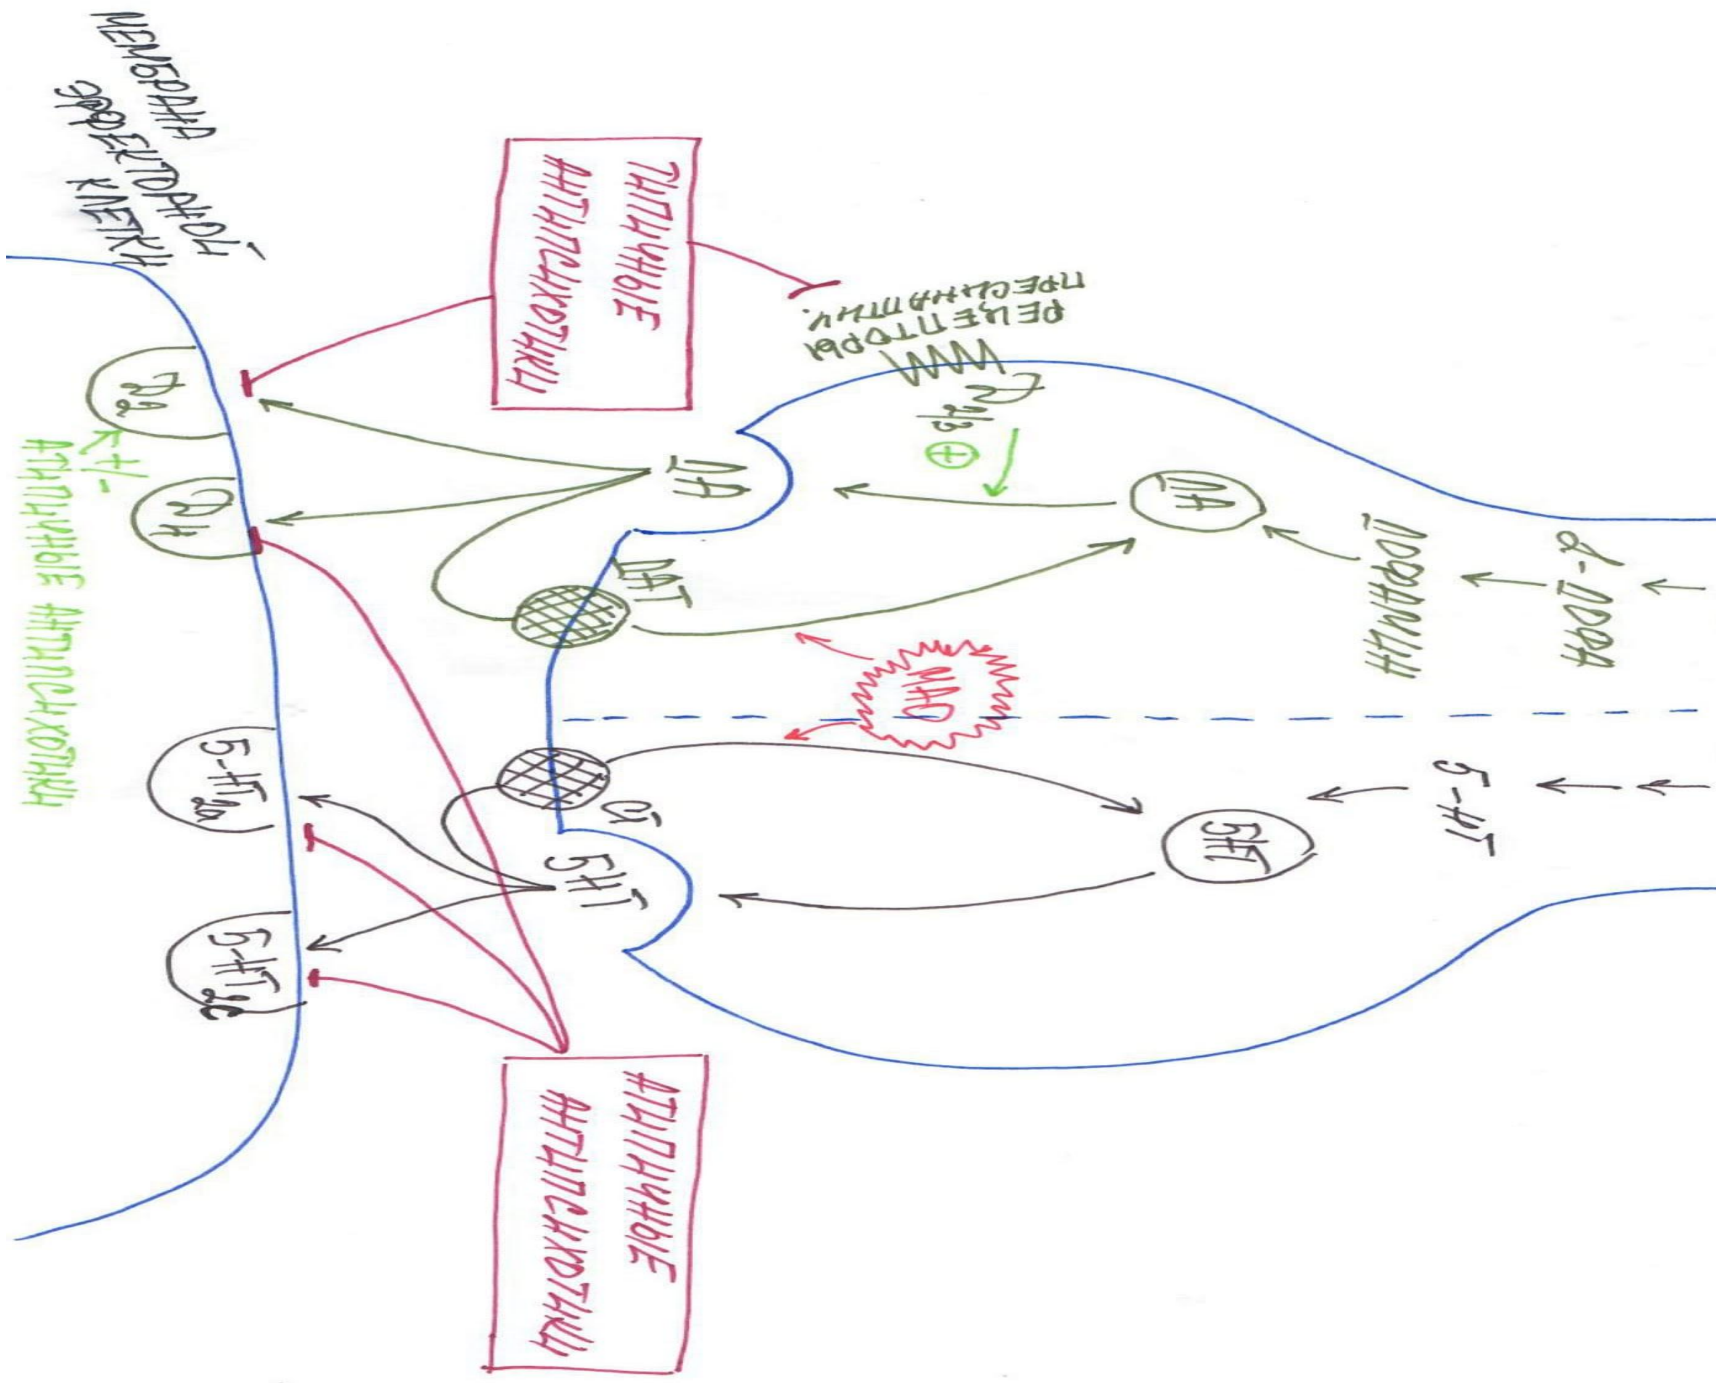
мембрана эффекторной клетки

типичные антипсихотики

пресинаптич. рецепторы
$D_{2/3}$ ⊕

атипичные антипсихотики

$D_2$
+/-
$D_4$

ДА
ДА
ДАТ

L-ДОФА
дофамин

МАО

5-НТ
5НТ
5НТ
ОЗ

$5\text{-НТ}_{1A}$
$5\text{-НТ}_{2C}$

атипичные антипсихотики